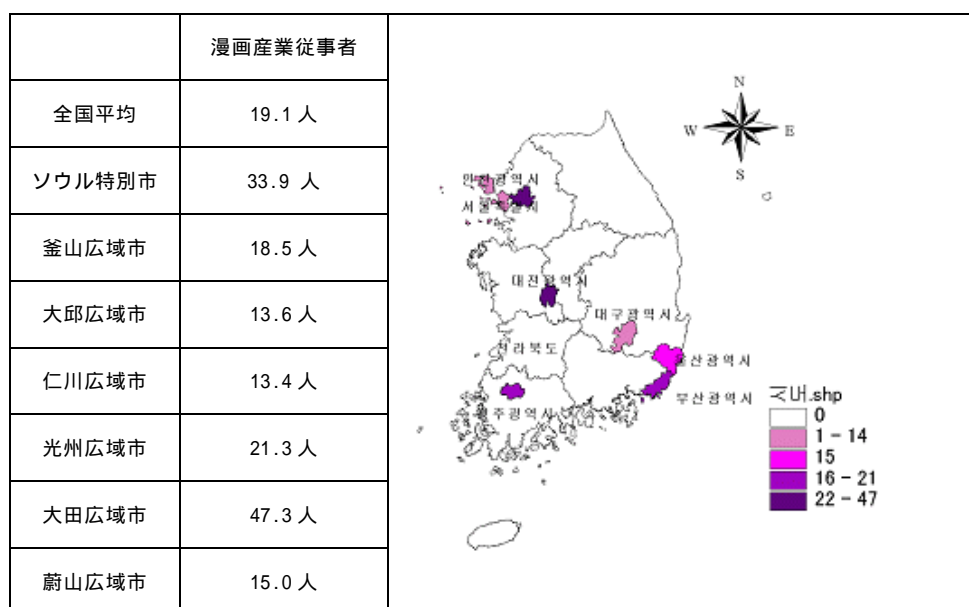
| | 漫画産業従事者 |
|---|---|
| 全国平均 | 19.1 人 |
| ソウル特別市 | 33.9 人 |
| 釜山広域市 | 18.5 人 |
| 大邱広域市 | 13.6 人 |
| 仁川広域市 | 13.4 人 |
| 光州広域市 | 21.3 人 |
| 大田広域市 | 47.3 人 |
| 蔚山広域市 | 15.0 人 |

N
W
E
S

인천광역시
서울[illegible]시
대전광역시
대구광역시
전라북도
울산광역시
부산광역시
광주광역시

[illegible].shp
0
1 - 14
15
16 - 21
22 - 47